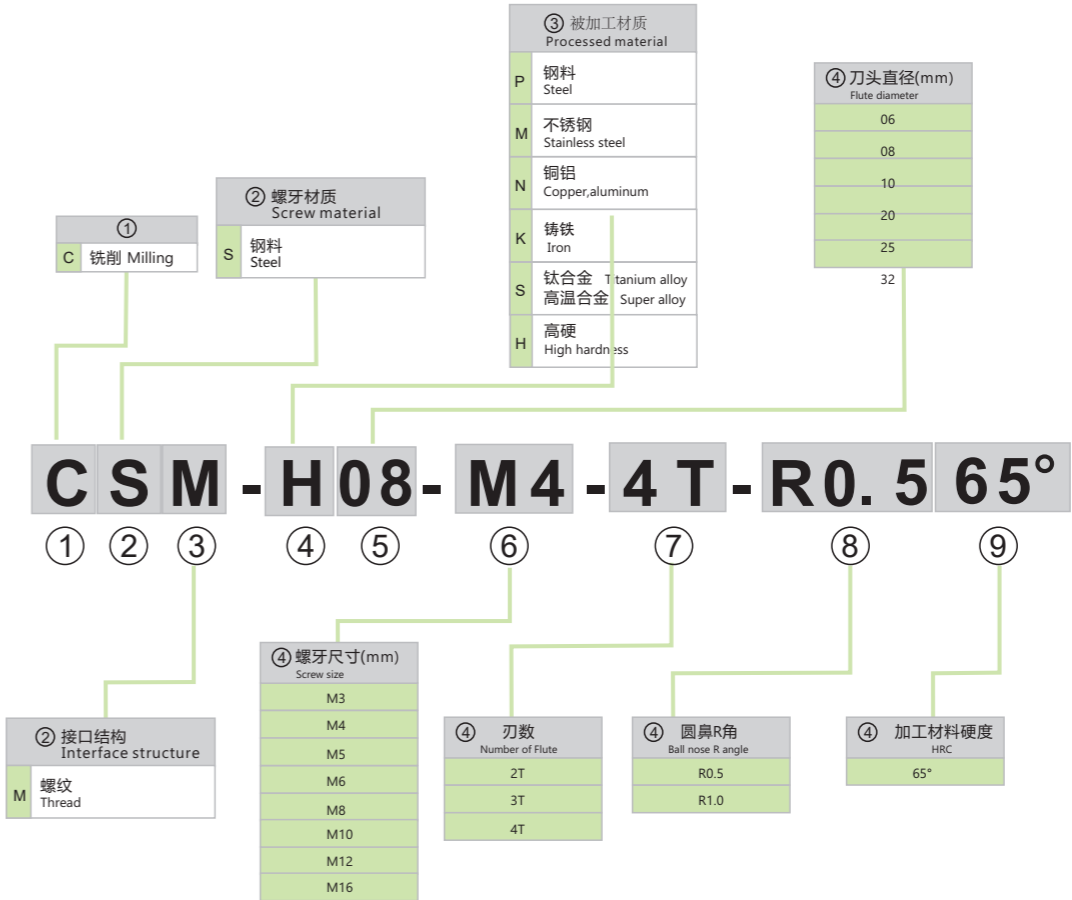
③ 被加工材质
Processed material

| | |
|---|---|
| P | 钢料 Steel |
| M | 不锈钢 Stainless steel |
| N | 铜铝 Copper,aluminum |
| K | 铸铁 Iron |
| S | 钛合金 Titanium alloy 高温合金 Super alloy |
| H | 高硬 High hardness |

④ 刀头直径(mm)
Flute diameter

| |
|---|
| 06 |
| 08 |
| 10 |
| 20 |
| 25 |
| 32 |

②  螺牙材质
Screw material

| | |
|---|---|
| S | 钢料 Steel |

①

| | |
|---|---|
| C | 铣削 Milling |

C S M - H 0 8 - M 4 - 4 T - R 0. 5 6 5°

① ② ③ ④ ⑤ ⑥ ⑦ ⑧ ⑨

② 接口结构
Interface structure

| | |
|---|---|
| M | 螺纹 Thread |

④ 螺牙尺寸(mm)
Screw size

| |
|---|
| M3 |
| M4 |
| M5 |
| M6 |
| M8 |
| M10 |
| M12 |
| M16 |

④ 刃数
Number of Flute

| |
|---|
| 2T |
| 3T |
| 4T |

④ 圆鼻R角
Ball nose R angle

| |
|---|
| R0.5 |
| R1.0 |

④ 加工材料硬度
HRC

| |
|---|
| 65° |